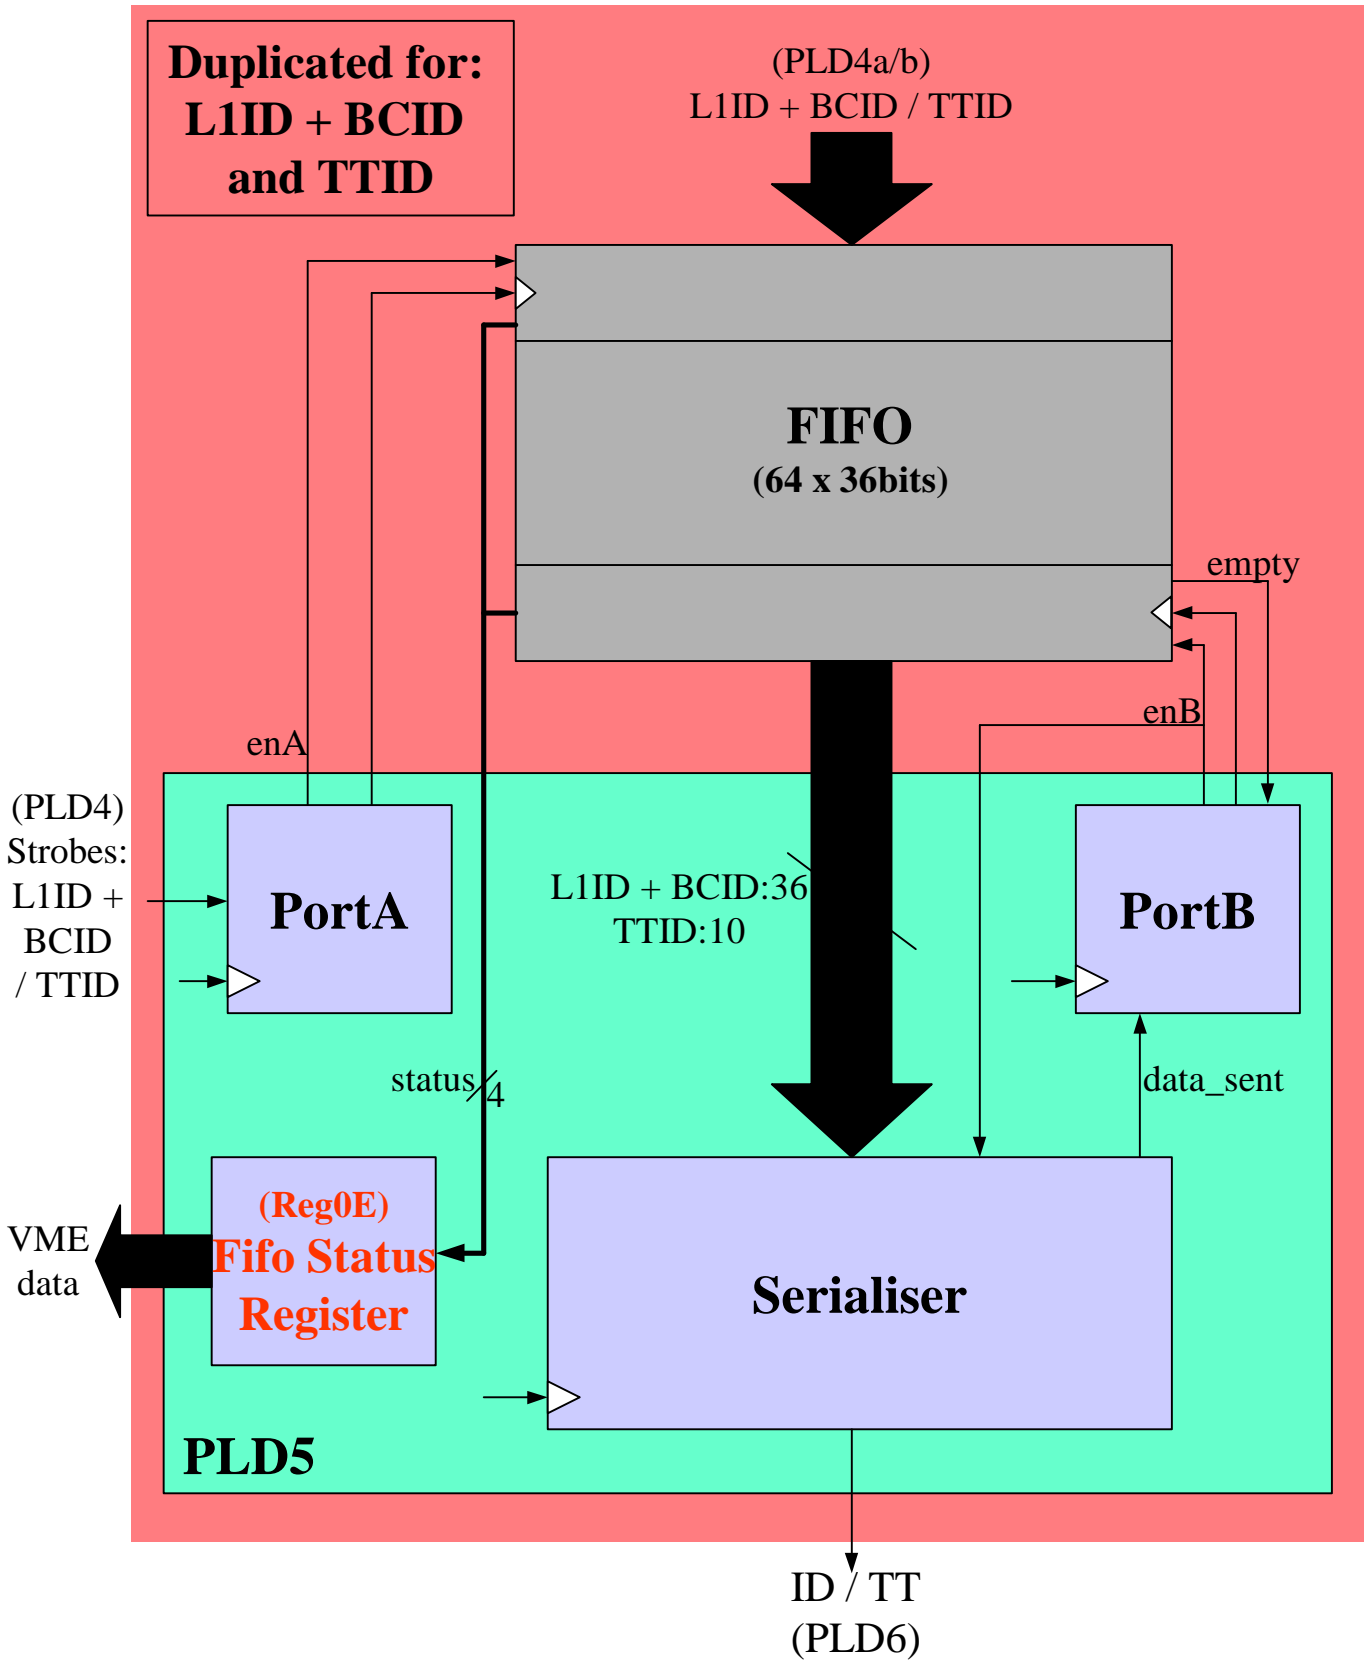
Duplicated for: L1ID + BCID and TTID

(PLD4a/b)
L1ID + BCID / TTID

FIFO
(64 x 36bits)

empty

enB

enA

(PLD4)
Strobes:
L1ID +
BCID
/ TTID

PortA

L1ID + BCID:36
TTID:10

PortB

status
4

data_sent

VME
data

(Reg0E)
Fifo Status
Register

Serialiser

PLD5

ID / TT
(PLD6)